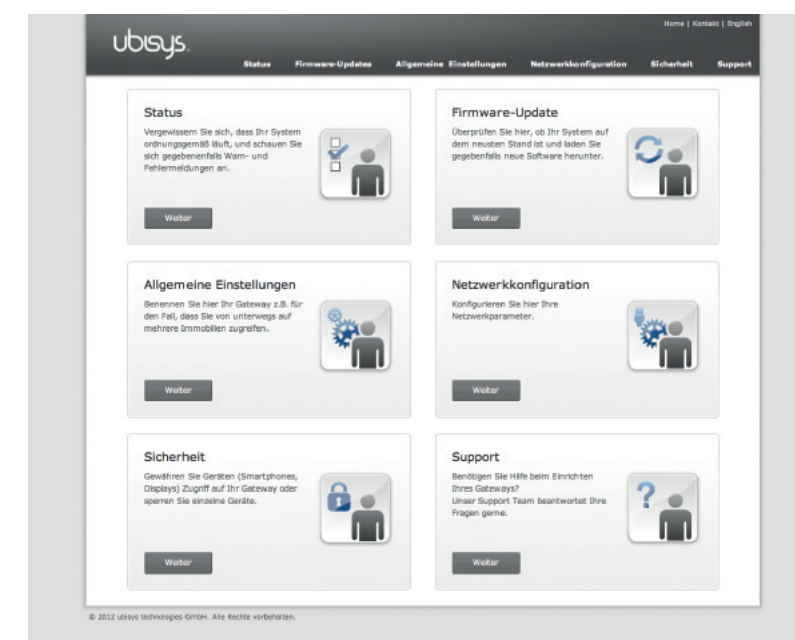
ubisys.

Home | Kontakt | English

Status Firmware-Updates Allgemeine Einstellungen Netzwerkkonfiguration Sicherheit Support

Status

Vergewissern Sie sich, dass Ihr System ordnungsgemäß läuft, und schauen Sie sich gegebenenfalls Warn- und Fehlermeldungen an.

Weiter

Firmware-Update

Überprüfen Sie hier, ob Ihr System auf dem neusten Stand ist und laden Sie gegebenenfalls neue Software herunter.

Weiter

Allgemeine Einstellungen

Benennen Sie hier Ihr Gateway z.B. für den Fall, dass Sie von unterwegs auf mehrere Immobilien zugreifen.

Weiter

Netzwerkkonfiguration

Konfigurieren Sie hier Ihre Netzwerkparameter.

Weiter

Sicherheit

Gewähren Sie Geräten (Smartphones, Displays) Zugriff auf Ihr Gateway oder sperren Sie einzelne Geräte.

Weiter

Support

Benötigen Sie Hilfe beim Einrichten Ihres Gateways?
Unser Support Team beantwortet Ihre Fragen gerne.

Weiter

© 2012 ubisys technologies GmbH. Alle Rechte vorbehalten.